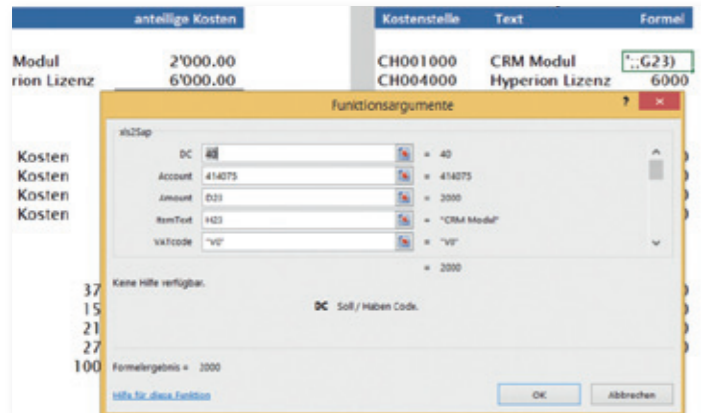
anteilige Kosten

Modul 2'000.00
rion Lizenz 6'000.00

Kostenstelle Text Formel

CH001000 CRM Modul ';;G23)
CH004000 Hyperion Lizenz 6000

Kosten
Kosten
Kosten
Kosten

37
15
21
27
100

Funktionsargumente

xls2Sap

| | | |
|---|---|---|
| DC | 40 | = 40 |
| Account | 414075 | = 414075 |
| Amount | D23 | = 2000 |
| ItemText | H23 | = "CRM Modul" |
| VATcode | "V0" | = "V0" |

= 2000

Keine Hilfe verfügbar.

DC Soll / Haben Code.

Formelergebnis = 2000

Hilfe für diese Funktion

OK Abbrechen